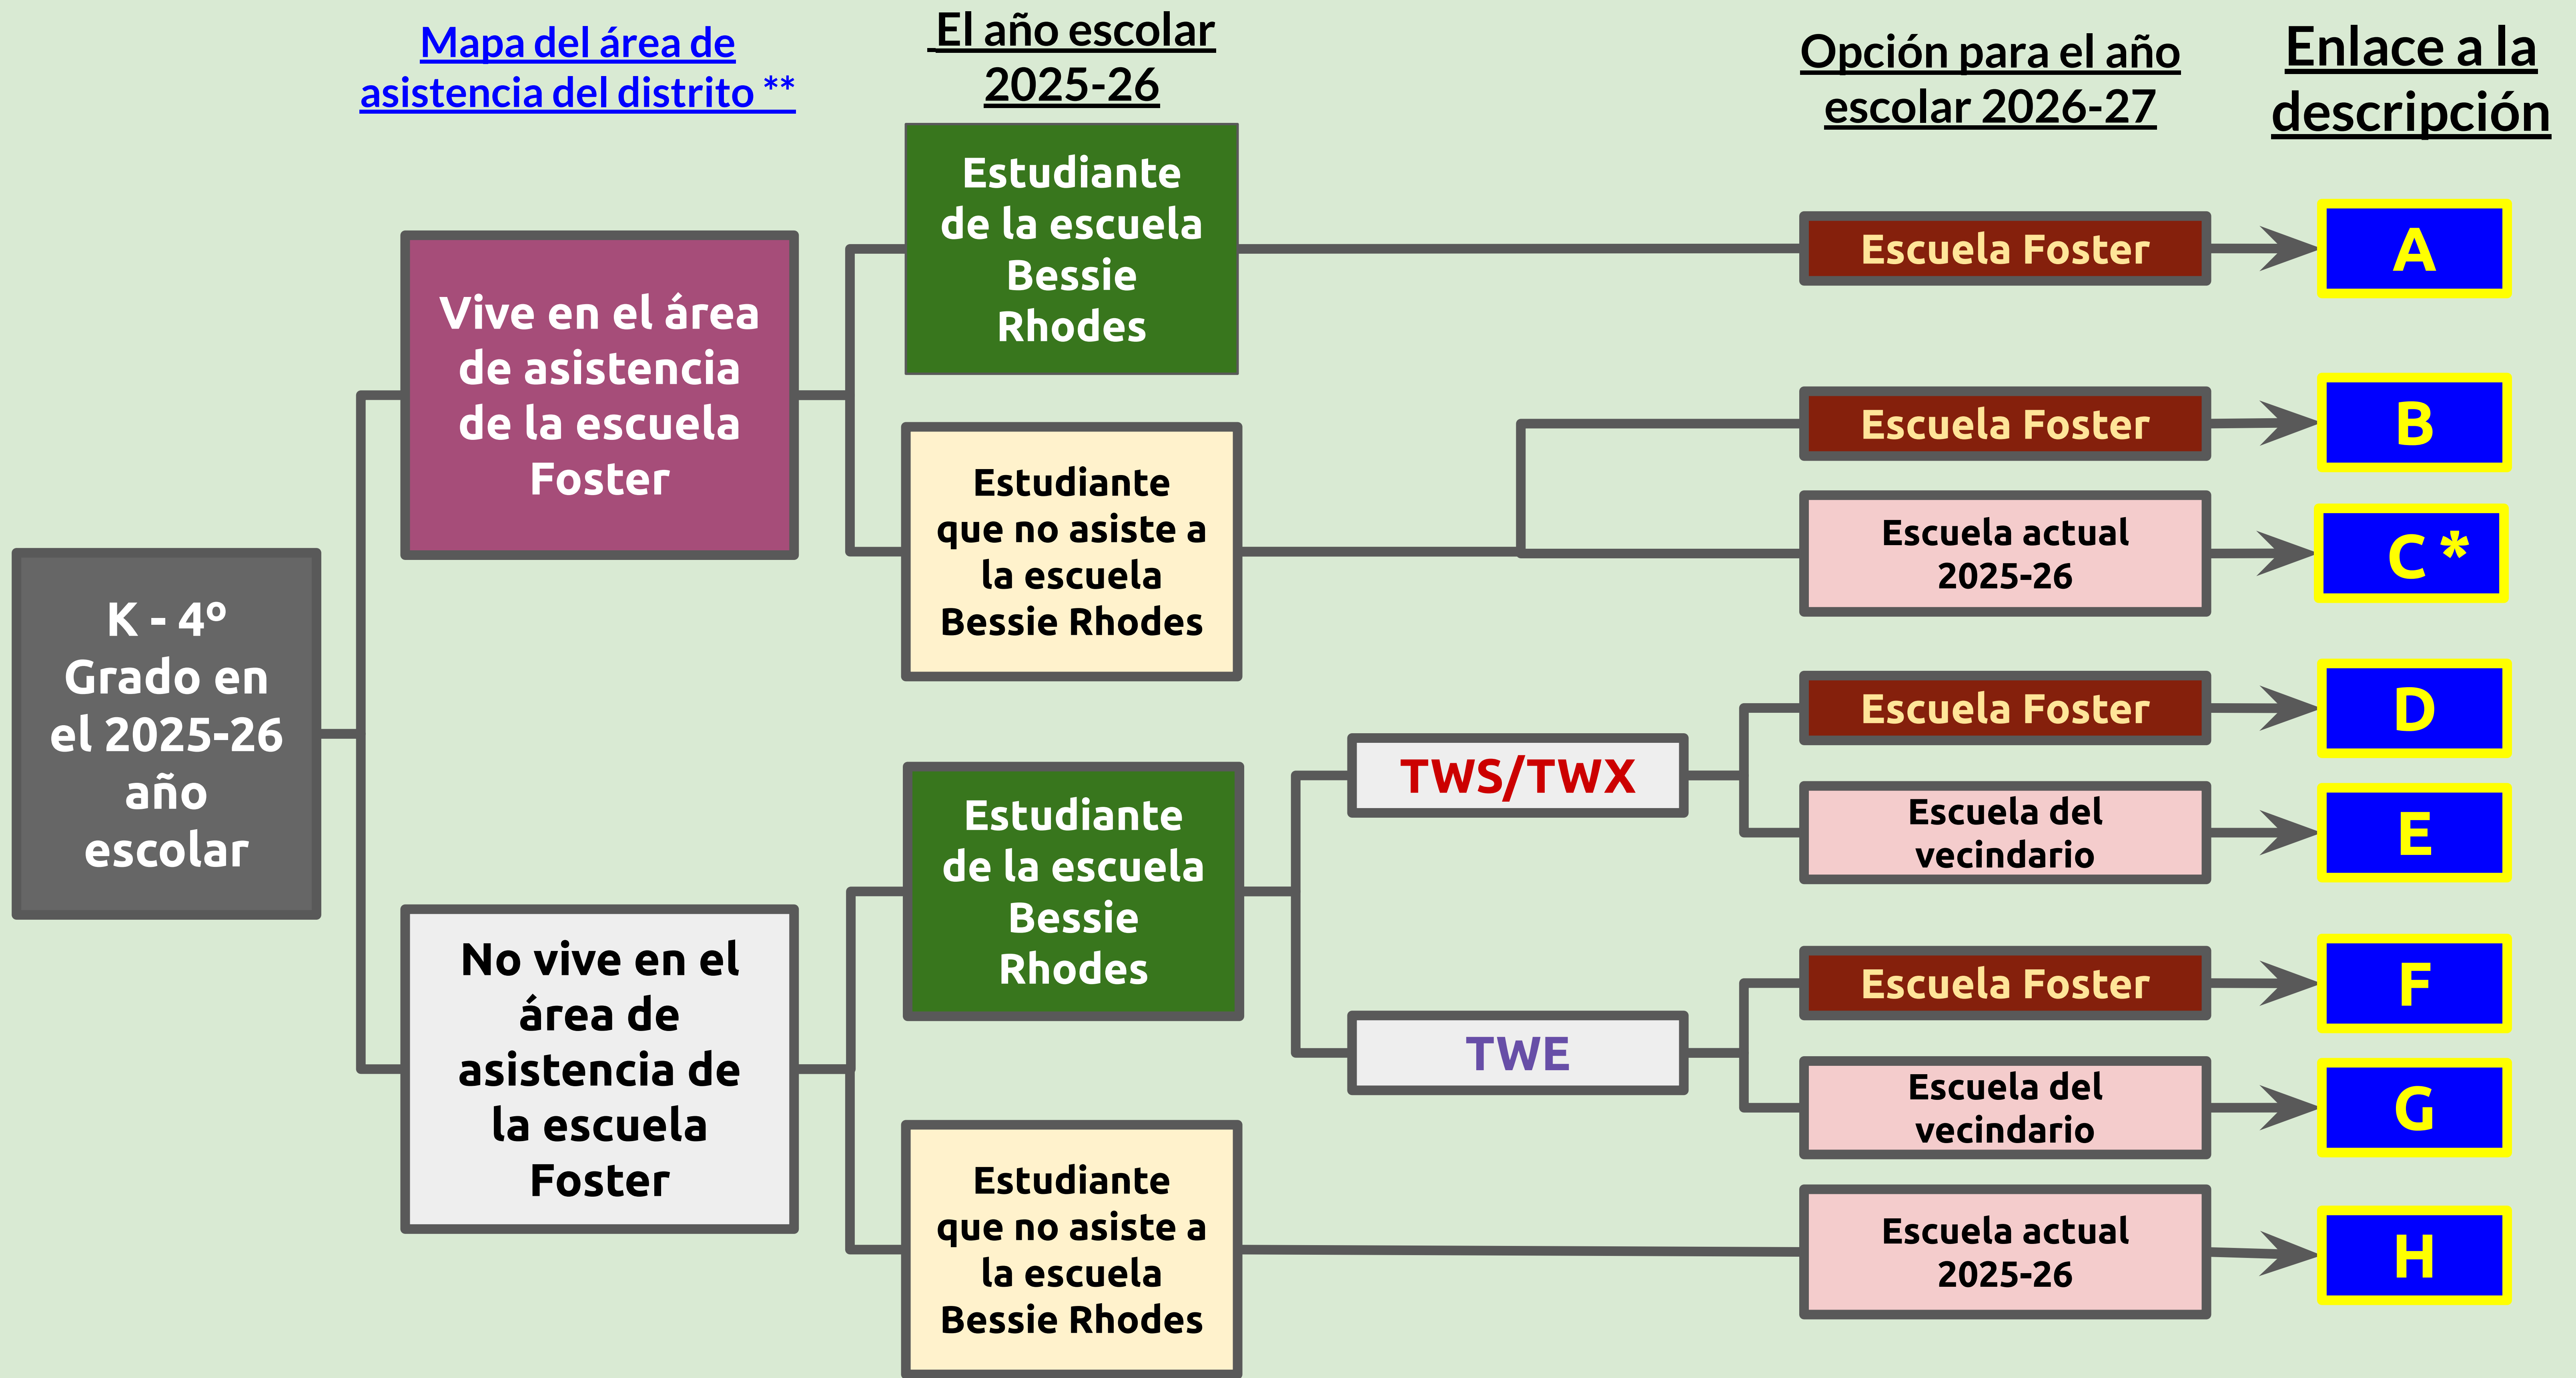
Mapa del área de asistencia del distrito **

El año escolar 2025-26

Opción para el año escolar 2026-27

Enlace a la descripción

K - 4º Grado en el 2025-26 año escolar

Vive en el área de asistencia de la escuela Foster

Estudiante de la escuela Bessie Rhodes

Escuela Foster

A

Estudiante que no asiste a la escuela Bessie Rhodes

Escuela Foster

B

Escuela actual 2025-26

C *

No vive en el área de asistencia de la escuela Foster

Estudiante de la escuela Bessie Rhodes

TWS/TWX

Escuela Foster

D

Escuela del vecindario

E

TWE

Escuela Foster

F

Escuela del vecindario

G

Estudiante que no asiste a la escuela Bessie Rhodes

Escuela actual 2025-26

H